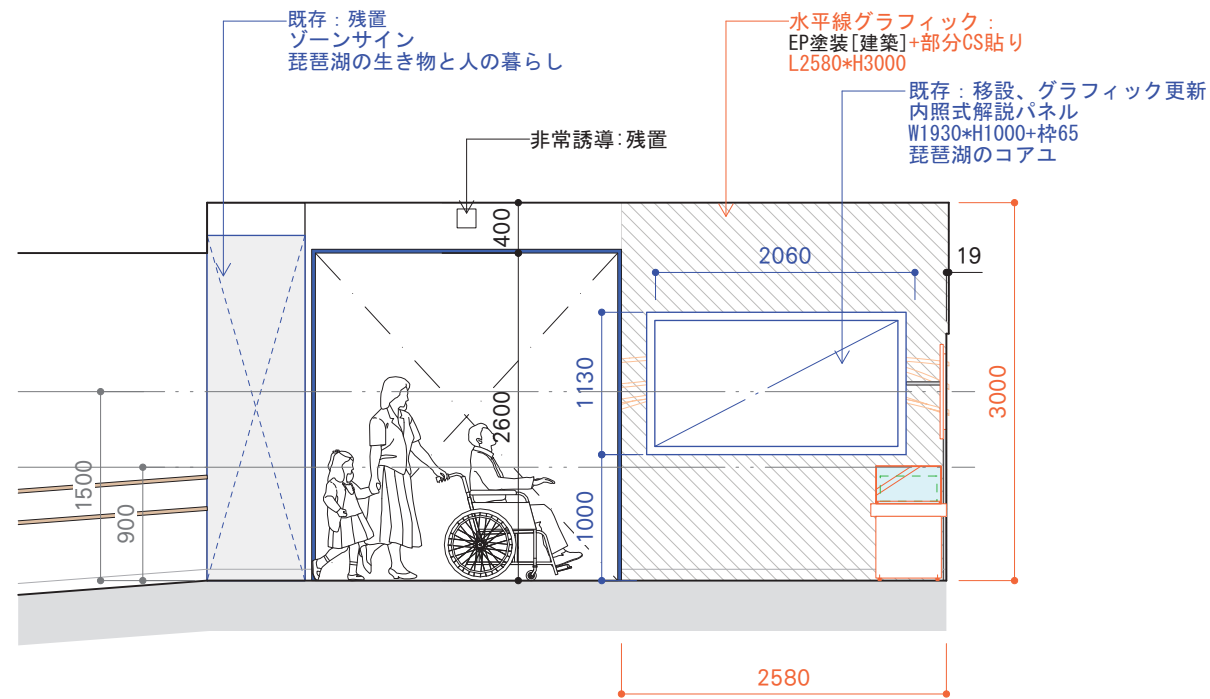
既存：残置
ゾーンサイン
琵琶湖の生き物と人の暮らし

水平線グラフィック：
EP塗装[建築]+部分CS貼り
L2580*H3000

既存：移設、グラフィック更新
内照式解説パネル
W1930*H1000+枠65
琵琶湖のコアユ

非常誘導：残置

400
2060
19
1130
2600
3000
1500
900
1000
2580